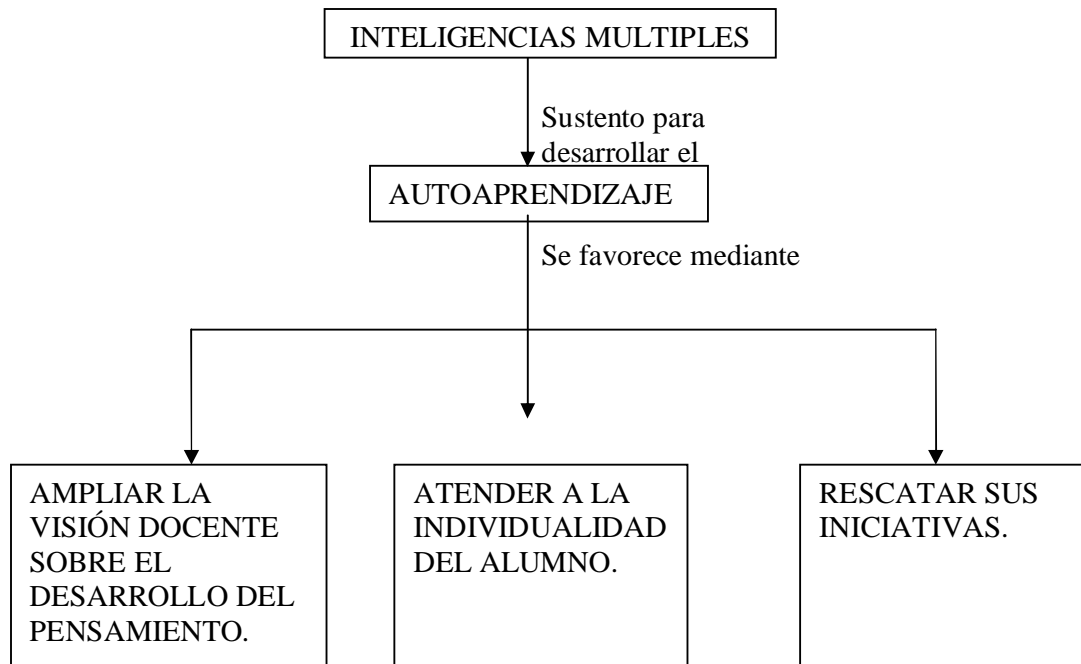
INTELIGENCIAS MULTIPLES

Sustento para desarrollar el

AUTOAPRENDIZAJE

Se favorece mediante

AMPLIAR LA VISIÓN DOCENTE SOBRE EL DESARROLLO DEL PENSAMIENTO.

ATENDER A LA INDIVIDUALIDAD DEL ALUMNO.

RESCATAR SUS INICIATIVAS.